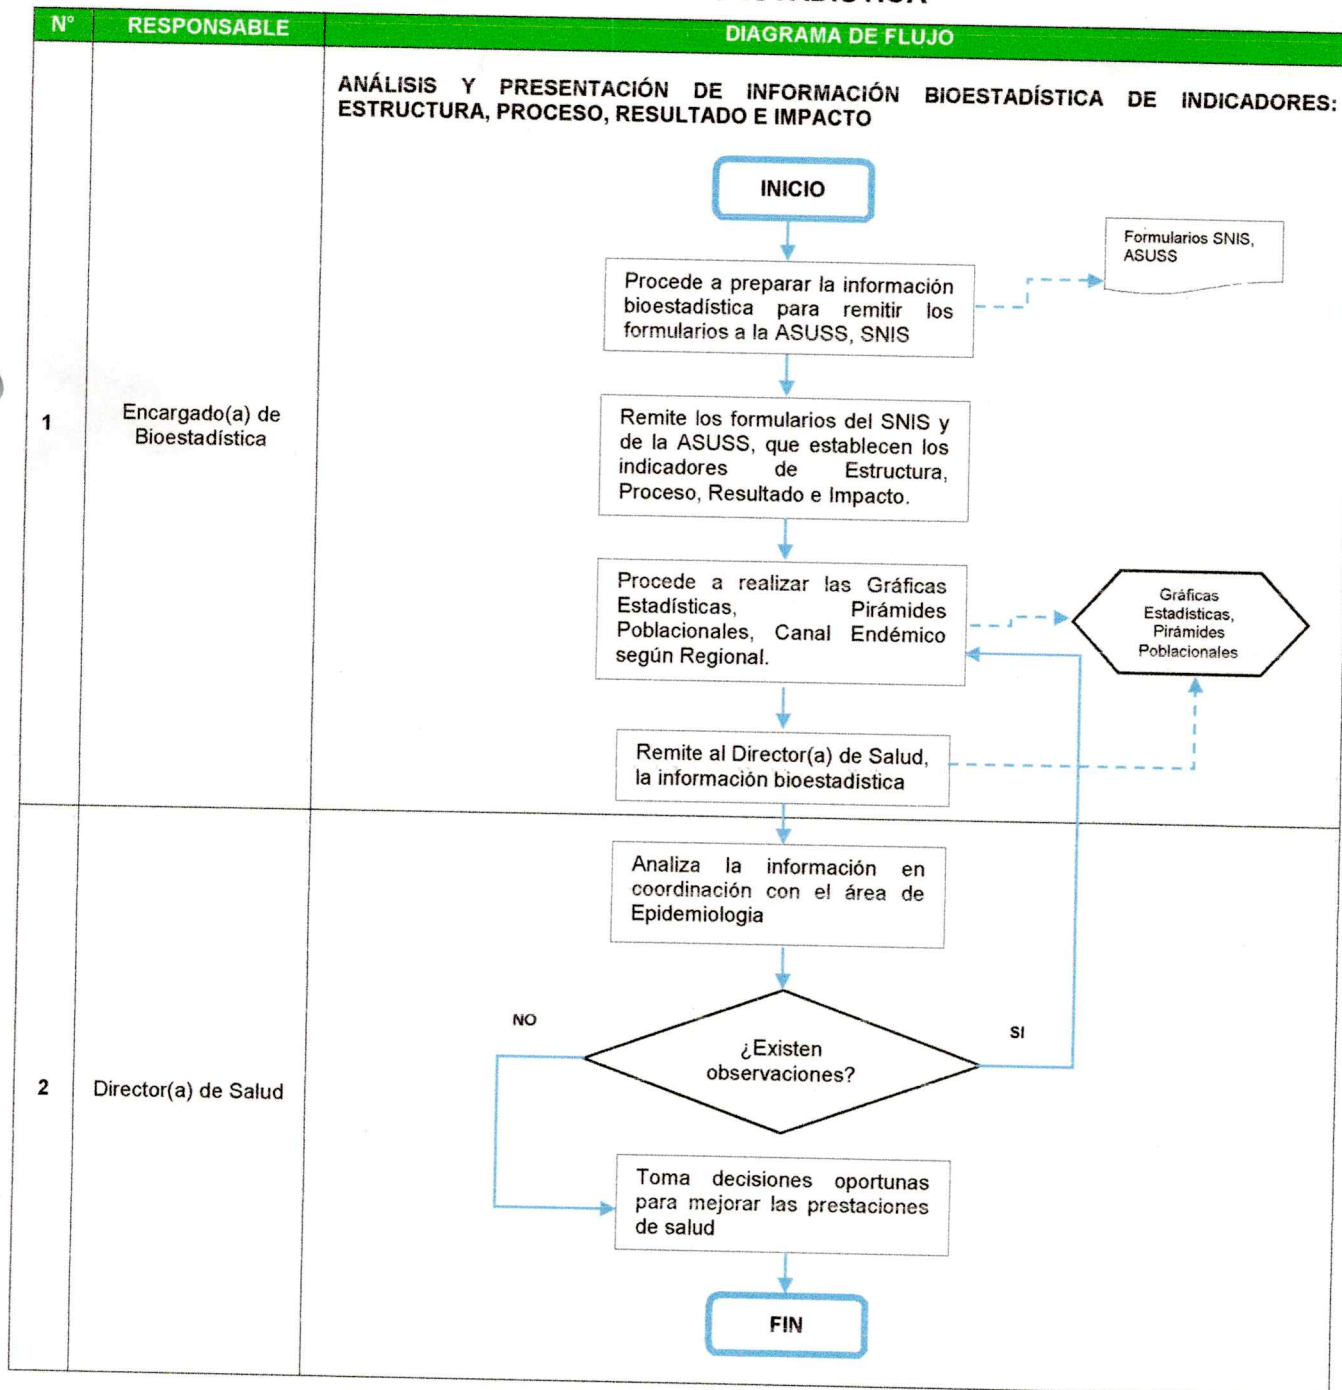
| N° | RESPONSABLE | DIAGRAMA DE FLUJO |
|---|---|---|
| 1 | Encargado(a) de Bioestadística | ANÁLISIS Y PRESENTACIÓN DE INFORMACIÓN BIOESTADÍSTICA DE INDICADORES: ESTRUCTURA, PROCESO, RESULTADO E IMPACTO |
| 2 | Director(a) de Salud | |

INICIO

Procede a preparar la información bioestadística para remitir los formularios a la ASUSS, SNIS

Formularios SNIS, ASUSS

Remite los formularios del SNIS y de la ASUSS, que establecen los indicadores de Estructura, Proceso, Resultado e Impacto.

Procede a realizar las Gráficas Estadísticas, Pirámides Poblacionales, Canal Endémico según Regional.

Gráficas Estadísticas, Pirámides Poblacionales

Remite al Director(a) de Salud, la información bioestadística

Analiza la información en coordinación con el área de Epidemiologia

¿Existen observaciones?

NO

SI

Toma decisiones oportunas para mejorar las prestaciones de salud

FIN